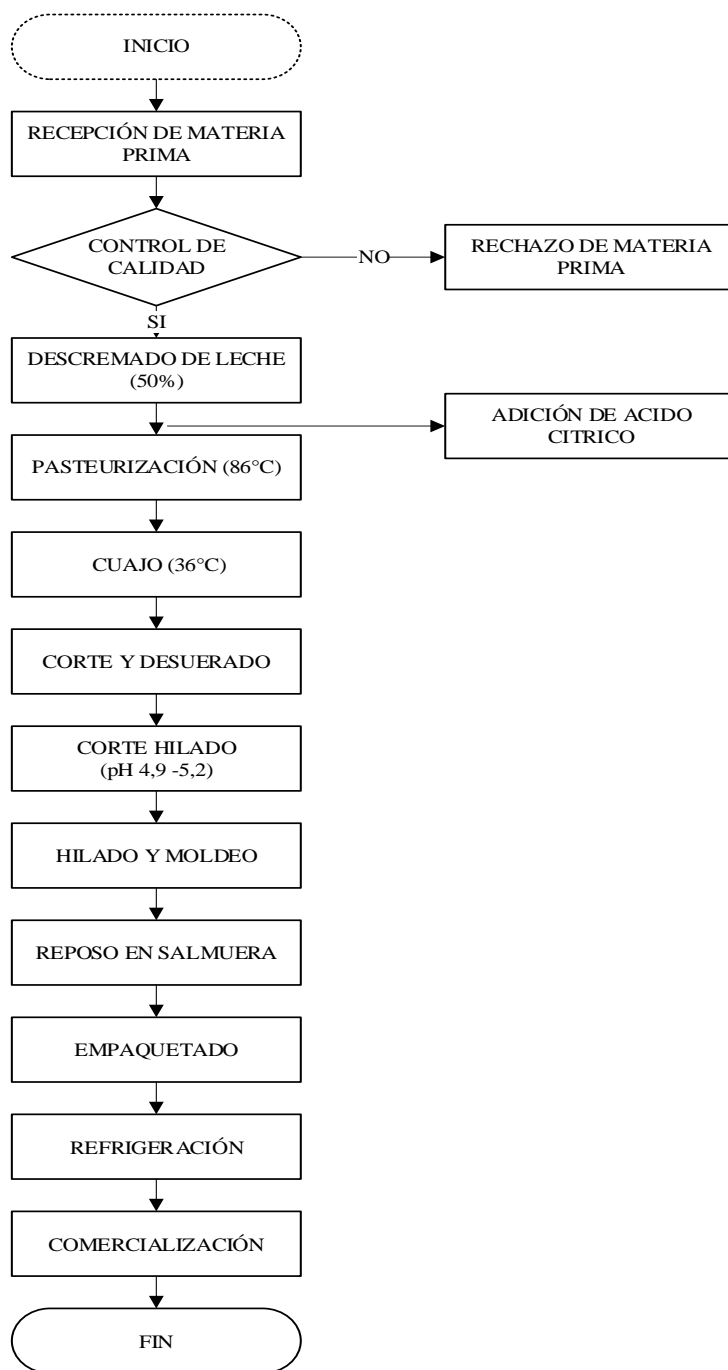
INICIO

RECEPCIÓN DE MATERIA PRIMA

CONTROL DE CALIDAD

NO

RECHAZO DE MATERIA PRIMA

SI

DESCREMADO DE LECHE (50%)

ADICIÓN DE ACIDO CITRICO

PASTEURIZACIÓN (86°C)

CUAJO (36°C)

CORTE Y DESUERADO

CORTE HILADO (pH 4,9 -5,2)

HILADO Y MOLDEO

REPOSO EN SALMUERA

EMPAQUETADO

REFRIGERACIÓN

COMERCIALIZACIÓN

FIN